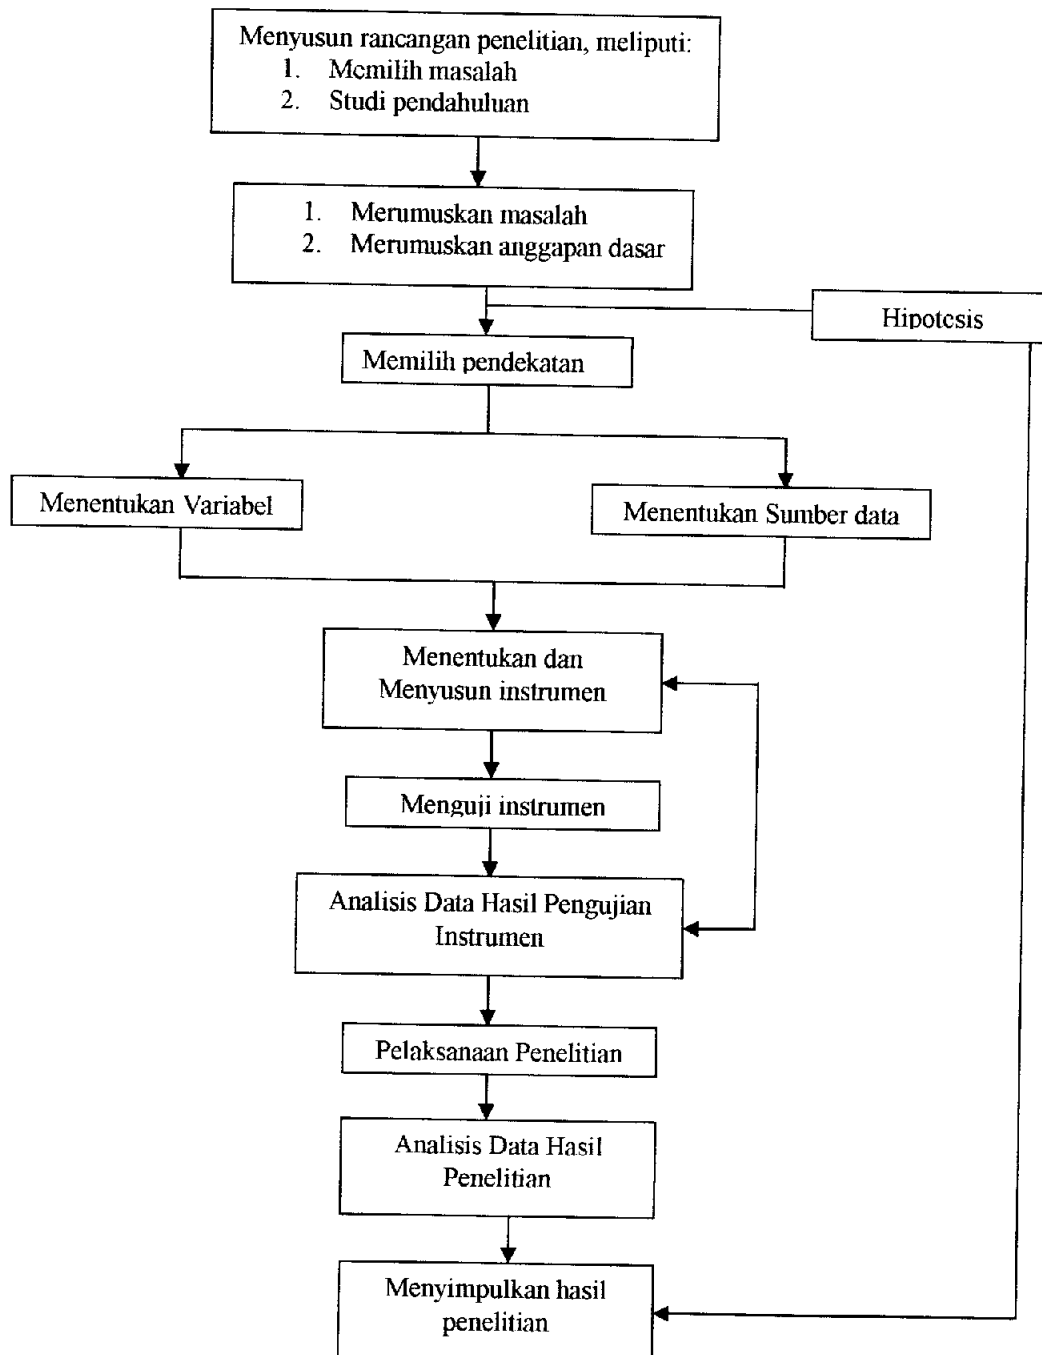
Menyusun rancangan penelitian, meliputi:
1. Memilih masalah
2. Studi pendahuluan

1. Merumuskan masalah
2. Merumuskan anggapan dasar

Hipotesis

Memilih pendekatan

Menentukan Variabel

Menentukan Sumber data

Menentukan dan Menyusun instrumen

Menguji instrumen

Analisis Data Hasil Pengujian Instrumen

Pelaksanaan Penelitian

Analisis Data Hasil Penelitian

Menyimpulkan hasil penelitian